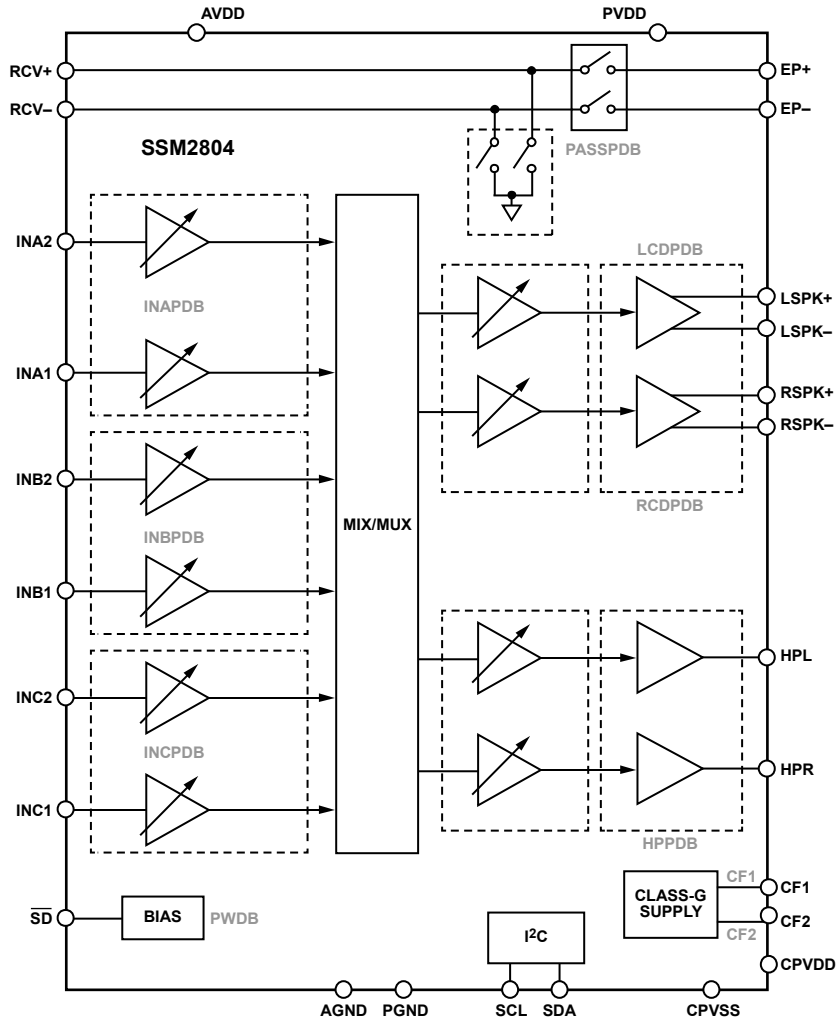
AVDD

PVDD

RCV+

RCV–

EP+

EP–

SSM2804

PASSPDB

INA2

INAPDB

INA1

INB2

INBPDB

INB1

INC2

INCPDB

INC1

MIX/MUX

LCDPDB

LSPK+

LSPK–

RSPK+

RSPK–

RCDPDB

HPL

HPR

HPPDB

CF1

CLASS-G SUPPLY

CF1

CF2

CF2

CPVDD

$\overline{SD}$

BIAS

PWDB

$I^2C$

AGND

PGND

SCL

SDA

CPVSS